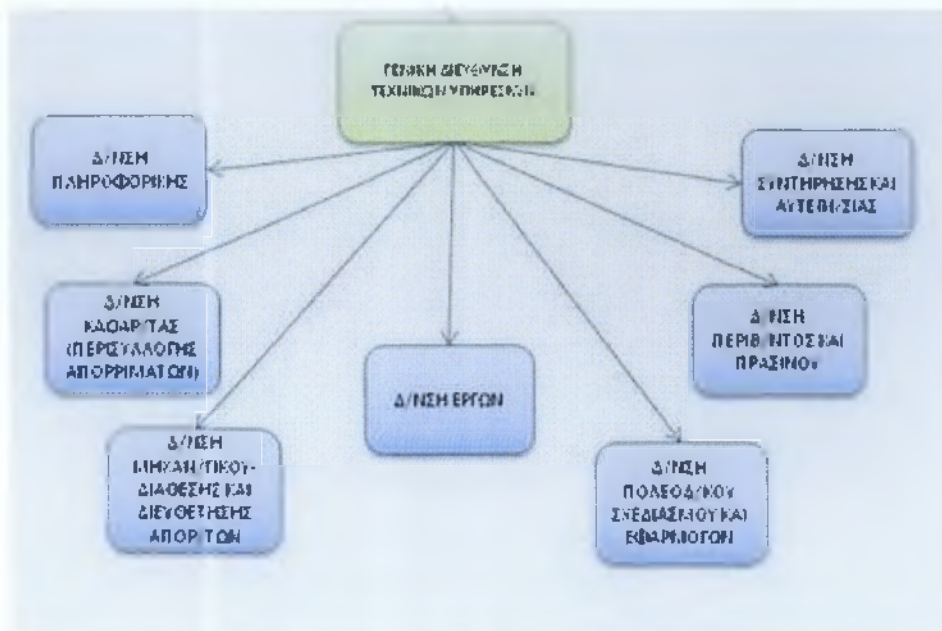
ΓΕΝΙΚΗ ΔΙΕΥΘΥΝΣΗ ΤΕΧΝΙΚΩΝ ΥΠΗΡΕΣΙΩΝ

Δ/ΝΣΗ ΠΛΗΡΟΦΟΡΙΚΗΣ

Δ/ΝΣΗ ΣΥΝΤΗΡΗΣΗΣ ΚΑΙ ΑΥΤΕΠΙ/ΣΙΑΣ

Δ/ΝΣΗ ΚΑΘΑΡ/ΤΑΣ (ΠΕΡΙΣΥΛΛΟΓΗΣ ΑΠΟΡΡΙΜΑΤΩΝ)

Δ/ΝΣΗ ΠΕΡΙΒ/ΝΤΟΣ ΚΑΙ ΠΡΑΣΙΝΟΥ

Δ/ΝΣΗ ΕΡΓΩΝ

Δ/ΝΣΗ ΜΗΧΑΝ/ΤΙΚΟΥ-ΔΙΑΘΕΣΗΣ ΚΑΙ ΔΙΕΥΘΕΤΗΣΗΣ ΑΠΟΡ/ΤΩΝ

Δ/ΝΣΗ ΠΟΛΕΟΔ/ΚΟΥ ΣΧΕΔΙΑΣΜΟΥ ΚΑΙ ΕΦΑΡΜΟΓΩΝ